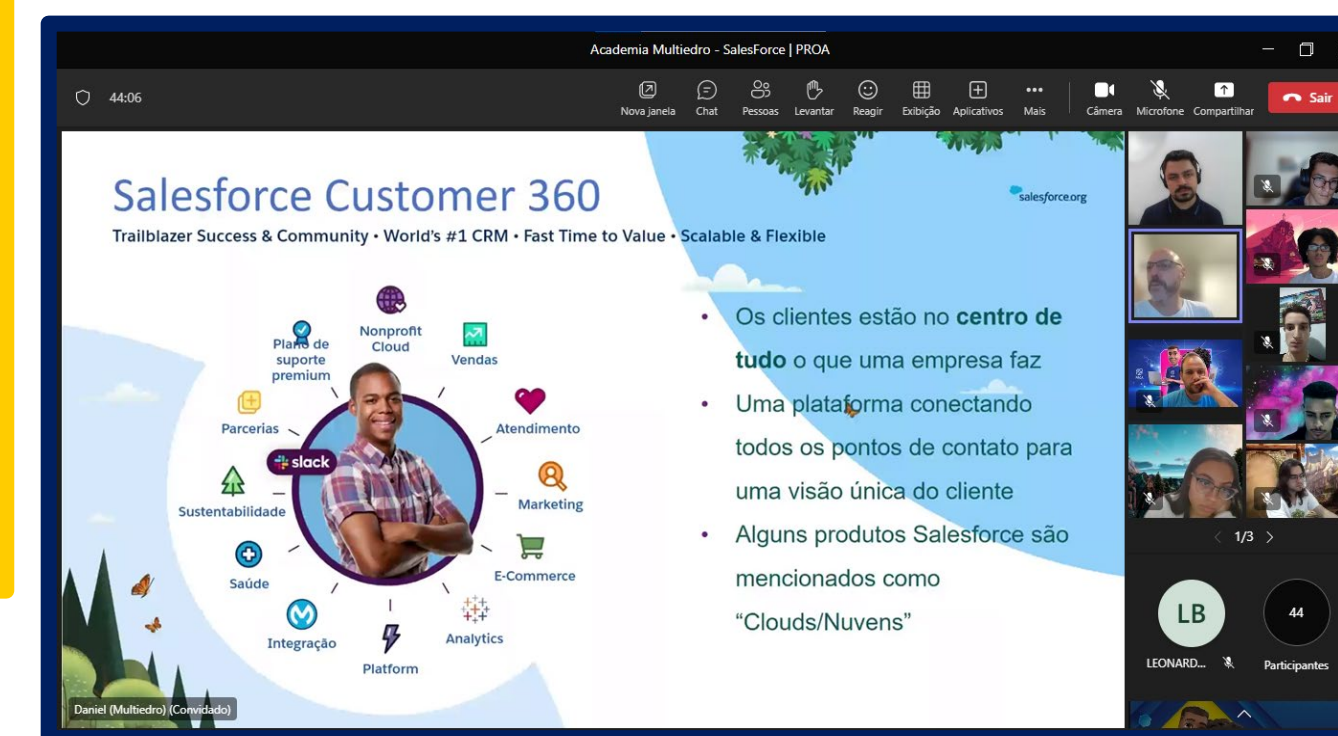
Academia Multiedro - SalesForce | PROA

44:06

Nova janela  Chat  Pessoas  Levantar  Reagir  Exibição  Aplicativos  Mais  Câmera  Microfone  Compartilhar  Sair

Salesforce Customer 360

salesforce.org

Trailblazer Success & Community • World's #1 CRM • Fast Time to Value • Scalable & Flexible

Plano de suporte premium
Nonprofit Cloud
Vendas
Parcerias
Atendimento
slack
Sustentabilidade
Marketing
Saúde
E-Commerce
Integração
Analytics
Platform

• Os clientes estão no **centro de tudo** o que uma empresa faz

• Uma plataforma conectando todos os pontos de contato para uma visão única do cliente

• Alguns produtos Salesforce são mencionados como "Clouds/Nuvens"

Daniel (Multiedro) (Convidado)

1/3

LB

LEONARD...

44

Participantes